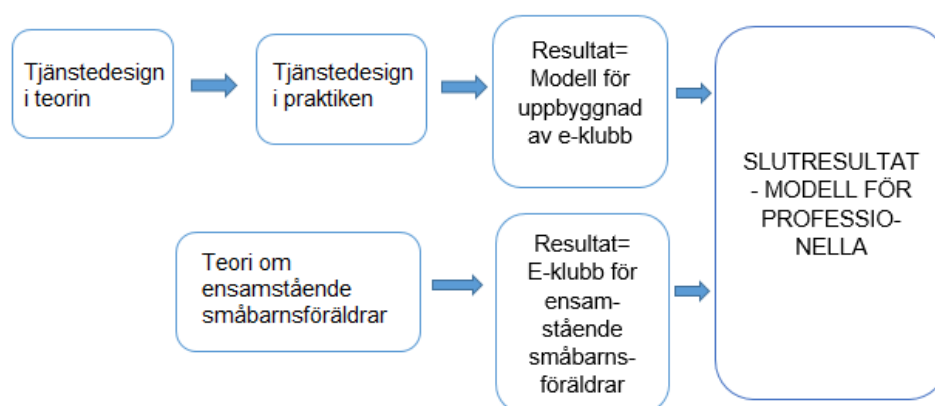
Tjänstedesign i teorin

Tjänstedesign i praktiken

Resultat= Modell för uppbyggnad av e-klubb

Teori om ensamstående småbarnsföräldrar

Resultat= E-klubb för ensamstående småbarnsföräldrar

SLUTRESULTAT - MODELL FÖR PROFESSIONELLA